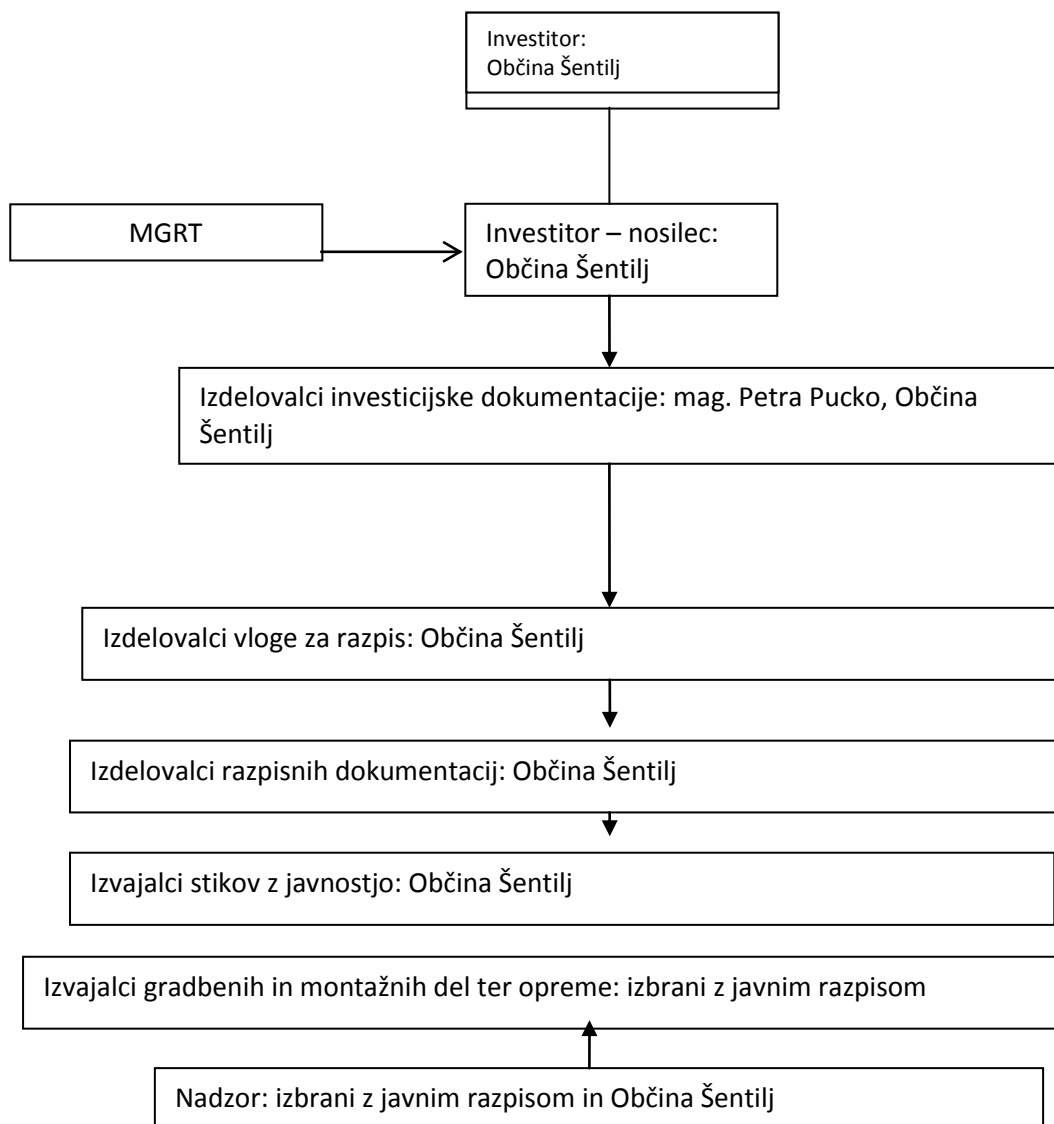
Investitor:
Občina Šentilj

MGRT

Investitor – nosilec:
Občina Šentilj

Izdelovalci investicijske dokumentacije: mag. Petra Pucko, Občina Šentilj

Izdelovalci vloge za razpis: Občina Šentilj

Izdelovalci razpisnih dokumentacij: Občina Šentilj

Izvajalci stikov z javnostjo: Občina Šentilj

Izvajalci gradbenih in montažnih del ter opreme: izbrani z javnim razpisom

Nadzor: izbrani z javnim razpisom in Občina Šentilj